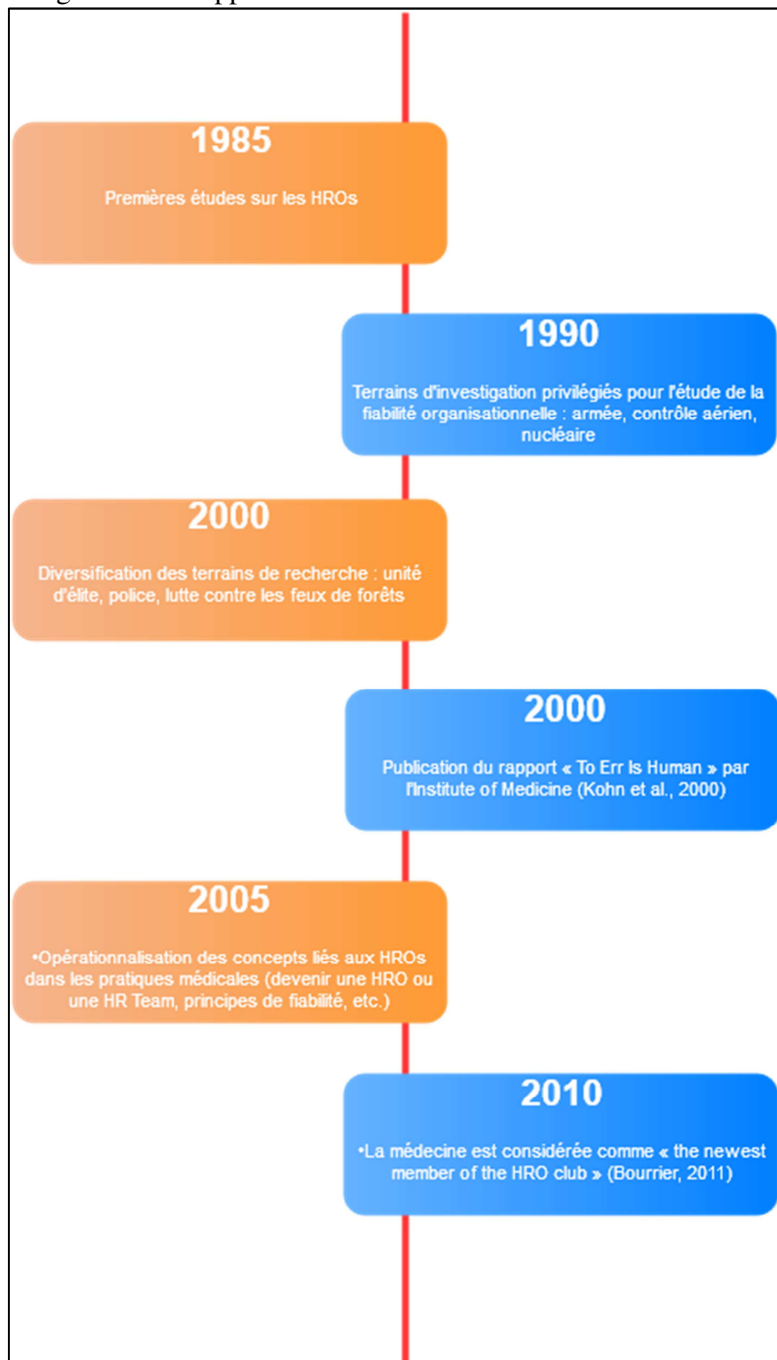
1985

Premières études sur les HROs

1990

Terrains d'investigation privilégiés pour l'étude de la fiabilité organisationnelle : armée, contrôle aérien, nucléaire

2000

Diversification des terrains de recherche : unité d'élite, police, lutte contre les feux de forêts

2000

Publication du rapport « To Err Is Human » par l'Institute of Medicine (Kohn et al., 2000)

2005

•Opérationnalisation des concepts liés aux HROs dans les pratiques médicales (devenir une HRO ou une HR Team, principes de fiabilité, etc.)

2010

•La médecine est considérée comme « the newest member of the HRO club » (Bourrier, 2011)